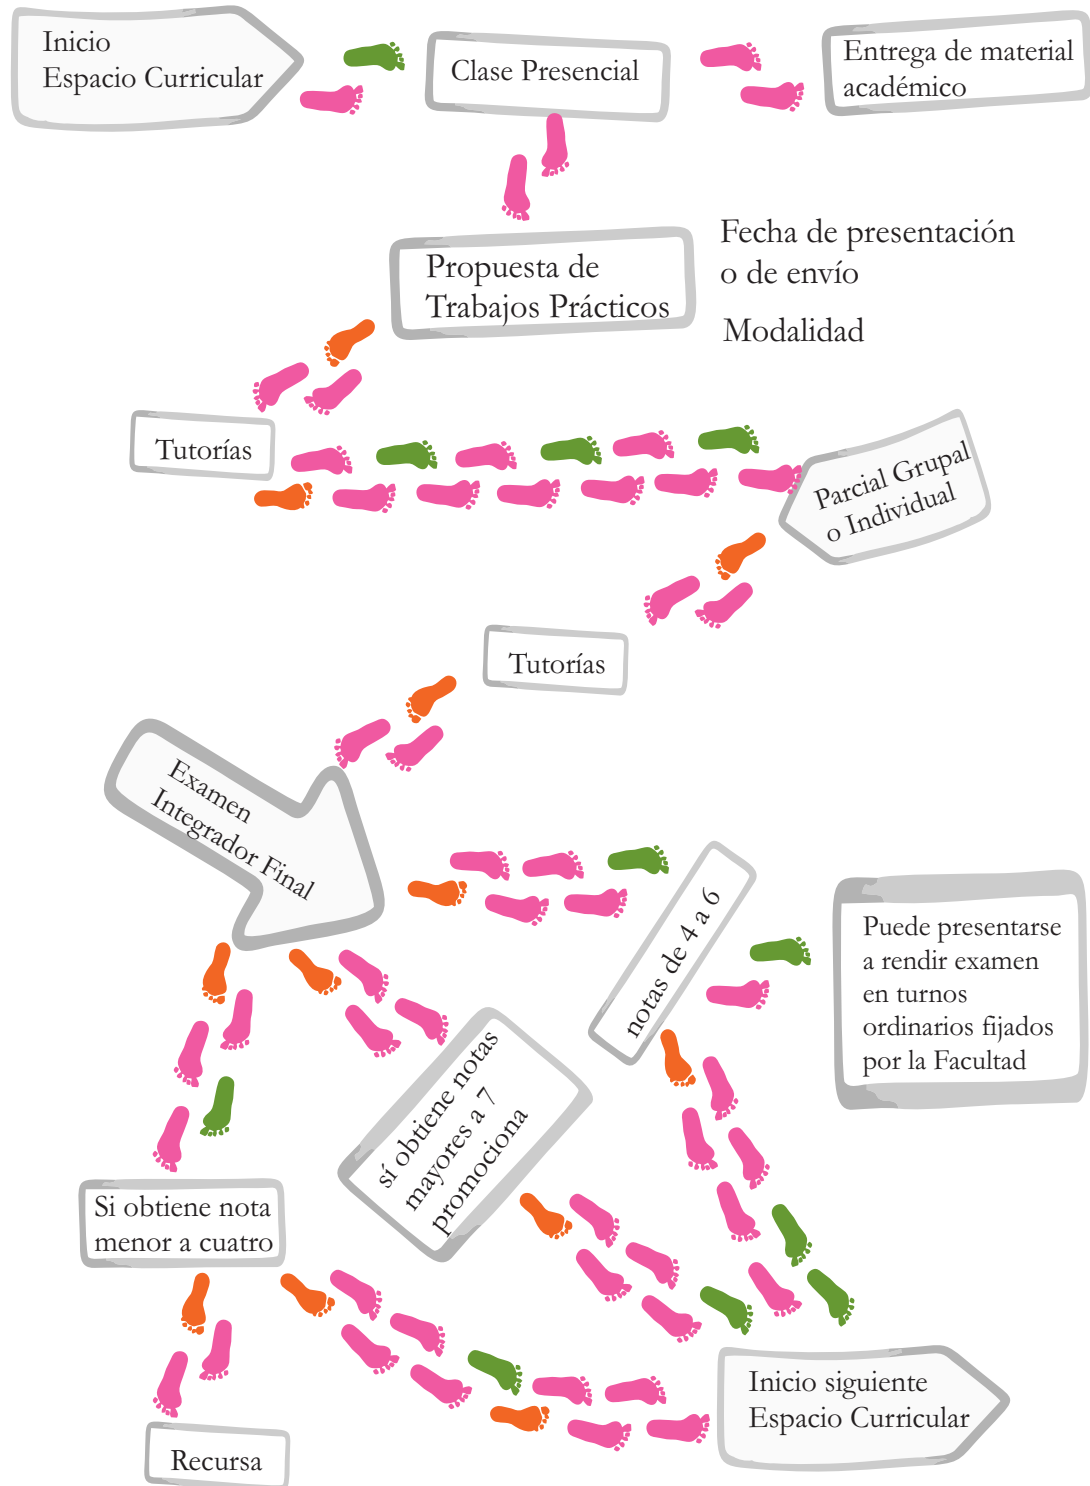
Inicio
Espacio Curricular

Clase Presencial

Entrega de material académico

Propuesta de Trabajos Prácticos

Fecha de presentación o de envío

Modalidad

Tutorías

Parcial Grupal o Individual

Tutorías

Examen Integrador Final

notas de 4 a 6

Puede presentarse a rendir examen en turnos ordinarios fijados por la Facultad

sí obtiene notas mayores a 7 promociona

Si obtiene nota menor a cuatro

Recursa

Inicio siguiente Espacio Curricular